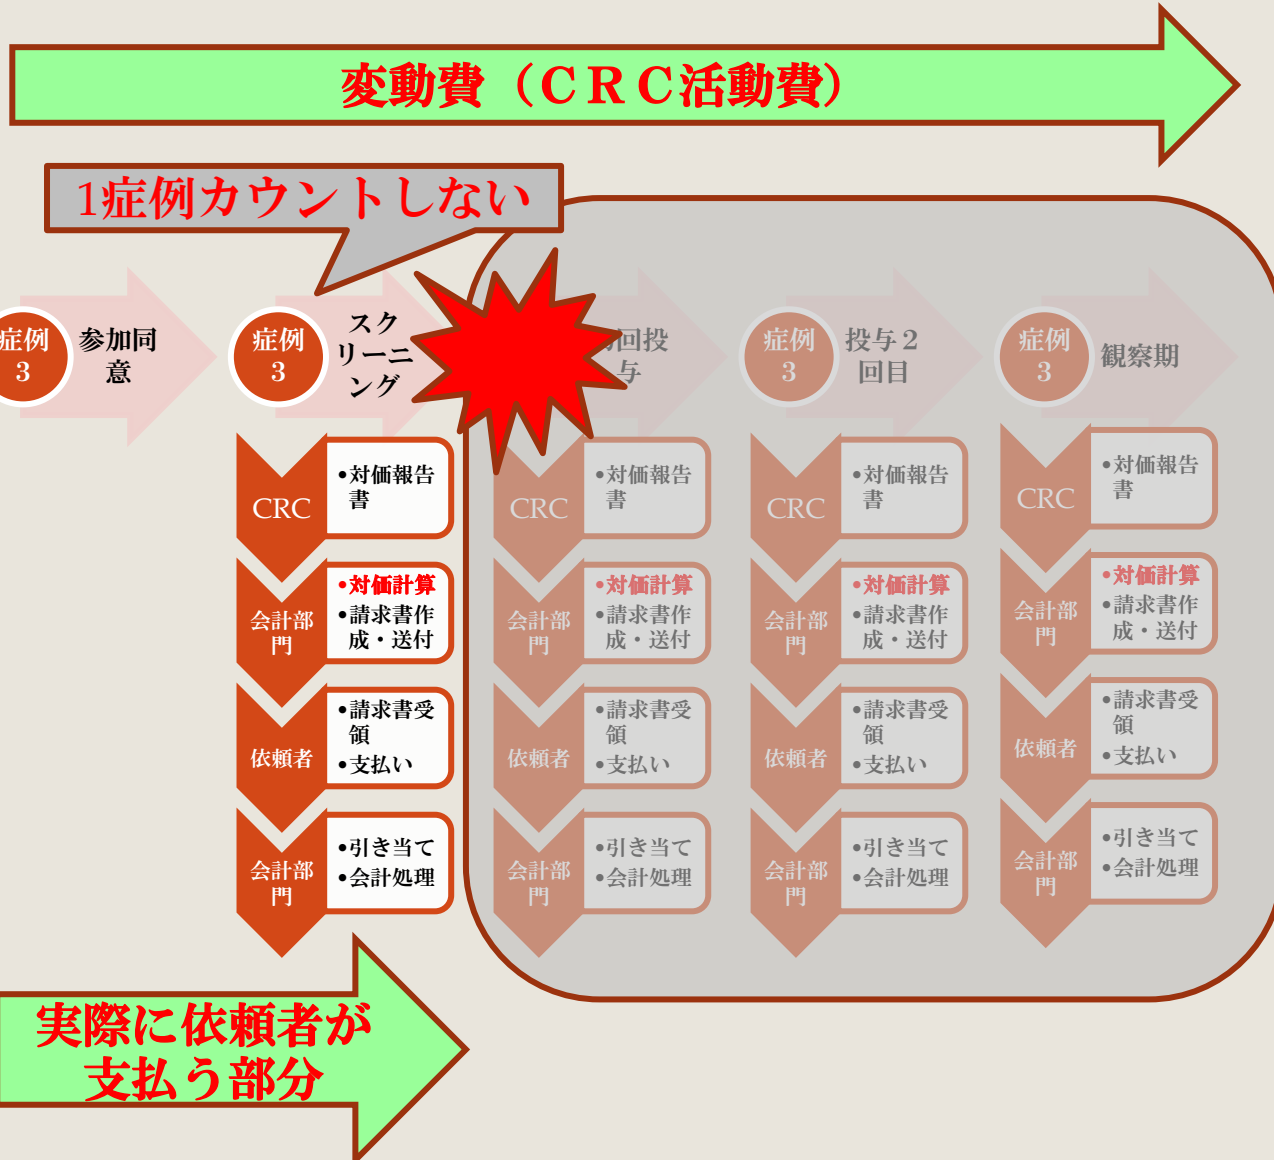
変動費（ＣＲＣ活動費）

1症例カウントしない

症例3 参加同意

症例3 スクリーニング

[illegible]回投与

症例3 投与２回目

症例3 観察期

CRC
•対価報告書

会計部門
•対価計算
•請求書作成・送付

依頼者
•請求書受領
•支払い

会計部門
•引き当て
•会計処理

CRC
•対価報告書

会計部門
•対価計算
•請求書作成・送付

依頼者
•請求書受領
•支払い

会計部門
•引き当て
•会計処理

CRC
•対価報告書

会計部門
•対価計算
•請求書作成・送付

依頼者
•請求書受領
•支払い

会計部門
•引き当て
•会計処理

CRC
•対価報告書

会計部門
•対価計算
•請求書作成・送付

依頼者
•請求書受領
•支払い

会計部門
•引き当て
•会計処理

実際に依頼者が支払う部分